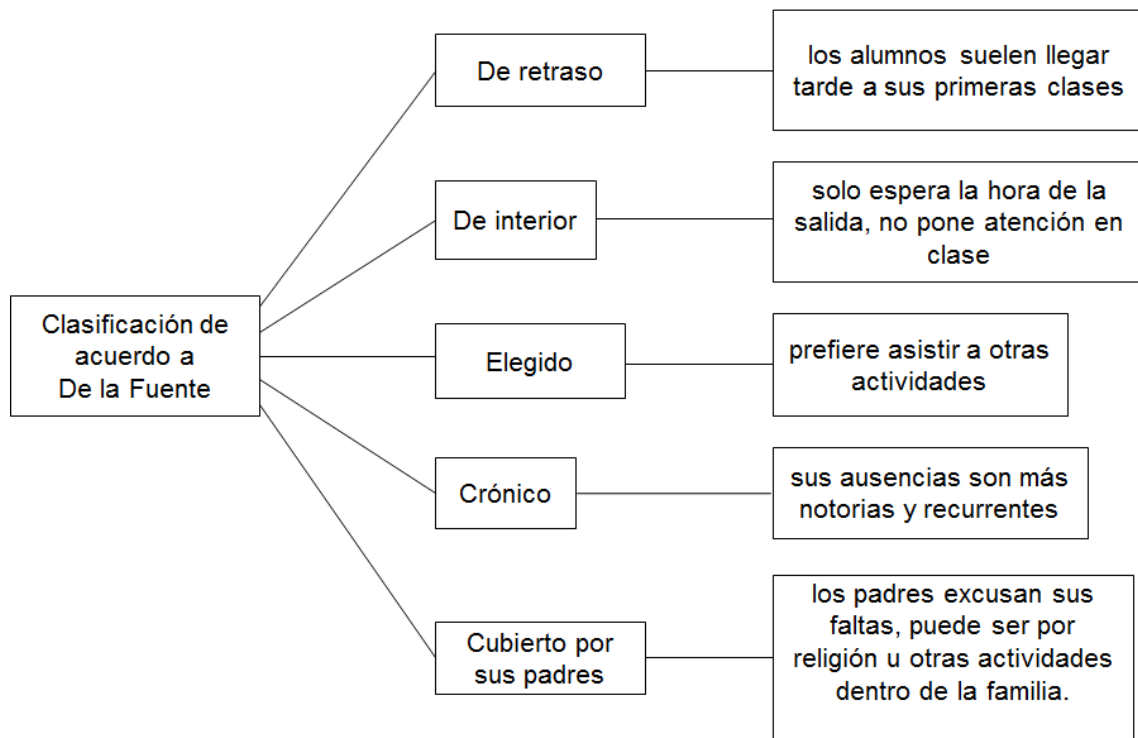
Clasificación de acuerdo a De la Fuente

De retraso

los alumnos suelen llegar tarde a sus primeras clases

De interior

solo espera la hora de la salida, no pone atención en clase

Elegido

prefiere asistir a otras actividades

Crónico

sus ausencias son más notorias y recurrentes

Cubierto por sus padres

los padres excusan sus faltas, puede ser por religión u otras actividades dentro de la familia.